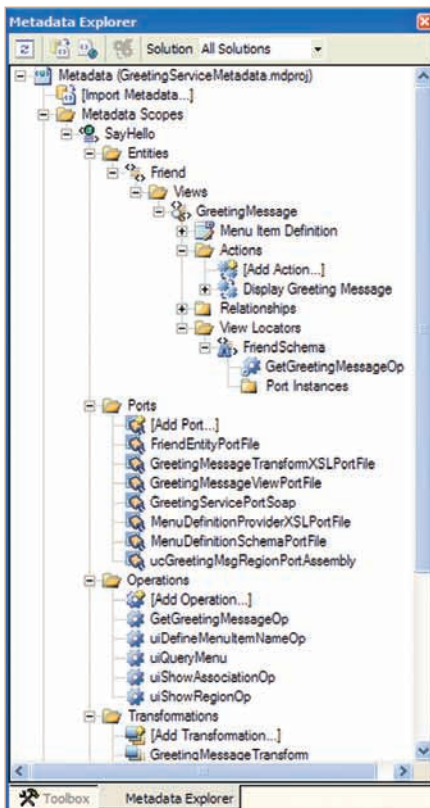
Metadata Explorer

Solution All Solutions

Metadata (GreetingServiceMetadata.mdproj)
[Import Metadata...]
Metadata Scopes
SayHello
Entities
Friend
Views
GreetingMessage
Menu Item Definition
Actions
[Add Action...]
Display Greeting Message
Relationships
View Locators
FriendSchema
GetGreetingMessageOp
Port Instances
Ports
[Add Port...]
FriendEntityPortFile
GreetingMessageTransformXSLPortFile
GreetingMessageViewPortFile
GreetingServicePortSoap
MenuDefinitionProviderXSLPortFile
MenuDefinitionSchemaPortFile
ucGreetingMsgRegionPortAssembly
Operations
[Add Operation...]
GetGreetingMessageOp
uiDefineMenuItemNameOp
uiQueryMenu
uiShowAssociationOp
uiShowRegionOp
Transformations
[Add Transformation...]
GreetingMessageTransform

Toolbox
Metadata Explorer